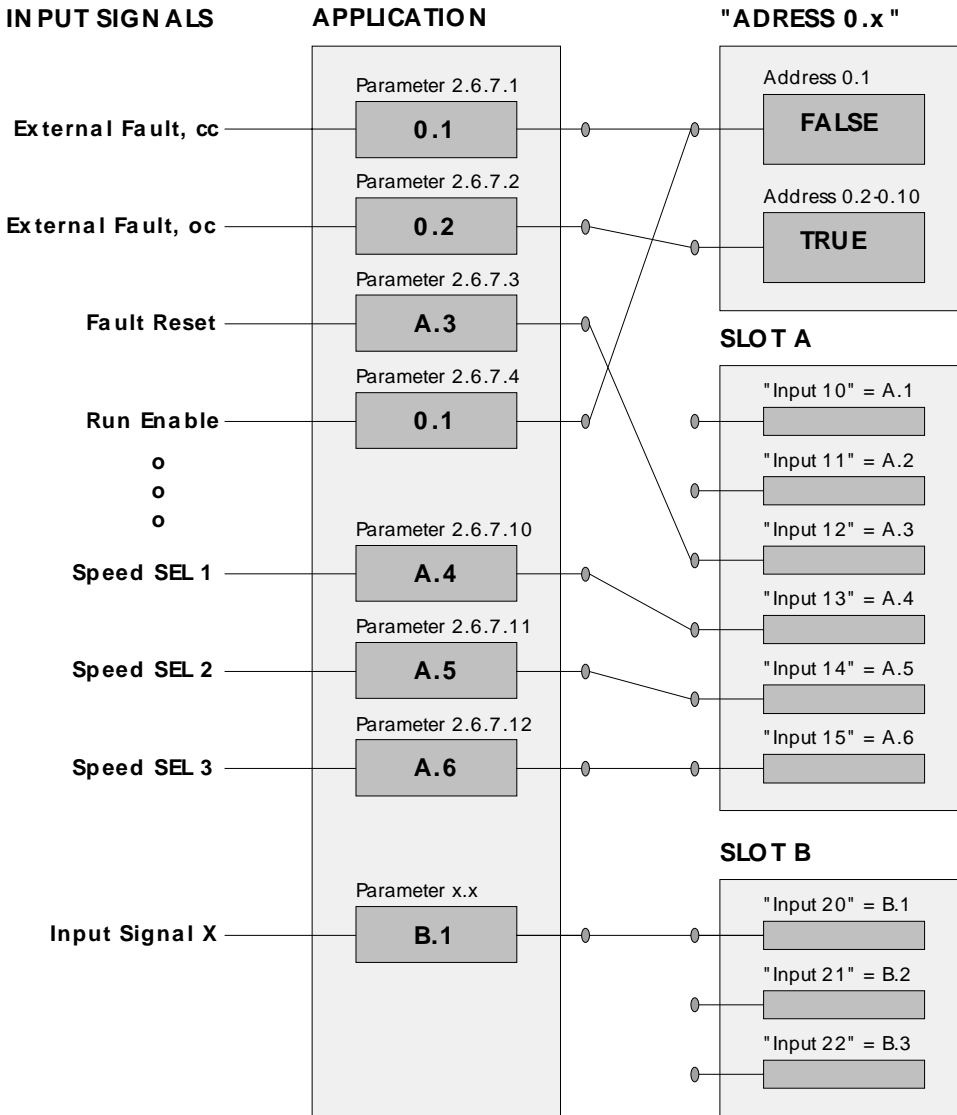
INPUT SIGNALS

APPLICATION

"ADRESS 0.x"

External Fault, cc

External Fault, oc

Fault Reset

Run Enable

o
o
o

Speed SEL 1

Speed SEL 2

Speed SEL 3

Input Signal X

Parameter 2.6.7.1
0.1

Parameter 2.6.7.2
0.2

Parameter 2.6.7.3
A.3

Parameter 2.6.7.4
0.1

Parameter 2.6.7.10
A.4

Parameter 2.6.7.11
A.5

Parameter 2.6.7.12
A.6

Parameter x.x
B.1

Address 0.1
FALSE

Address 0.2-0.10
TRUE

SLOT A

"Input 10" = A.1
"Input 11" = A.2
"Input 12" = A.3
"Input 13" = A.4
"Input 14" = A.5
"Input 15" = A.6

SLOT B

"Input 20" = B.1
"Input 21" = B.2
"Input 22" = B.3